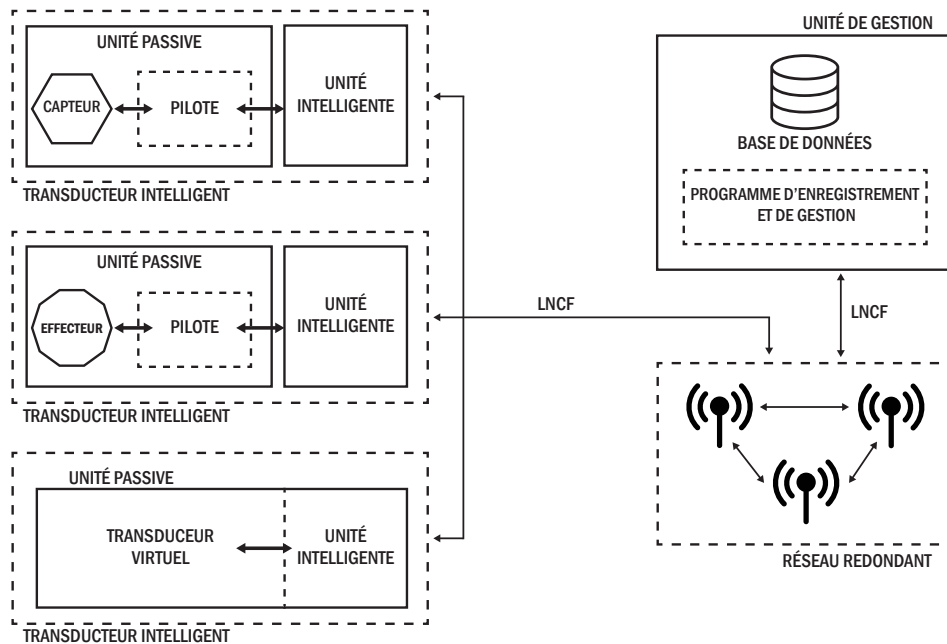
UNITÉ PASSIVE

CAPTEUR

PILOTE

UNITÉ INTELLIGENTE

TRANSDUCTEUR INTELLIGENT

UNITÉ PASSIVE

EFFECTEUR

PILOTE

UNITÉ INTELLIGENTE

TRANSDUCTEUR INTELLIGENT

UNITÉ PASSIVE

TRANSDUCEUR VIRTUEL

UNITÉ INTELLIGENTE

TRANSDUCTEUR INTELLIGENT

LNCF

UNITÉ DE GESTION

BASE DE DONNÉES

PROGRAMME D'ENREGISTREMENT ET DE GESTION

LNCF

RÉSEAU REDONDANT